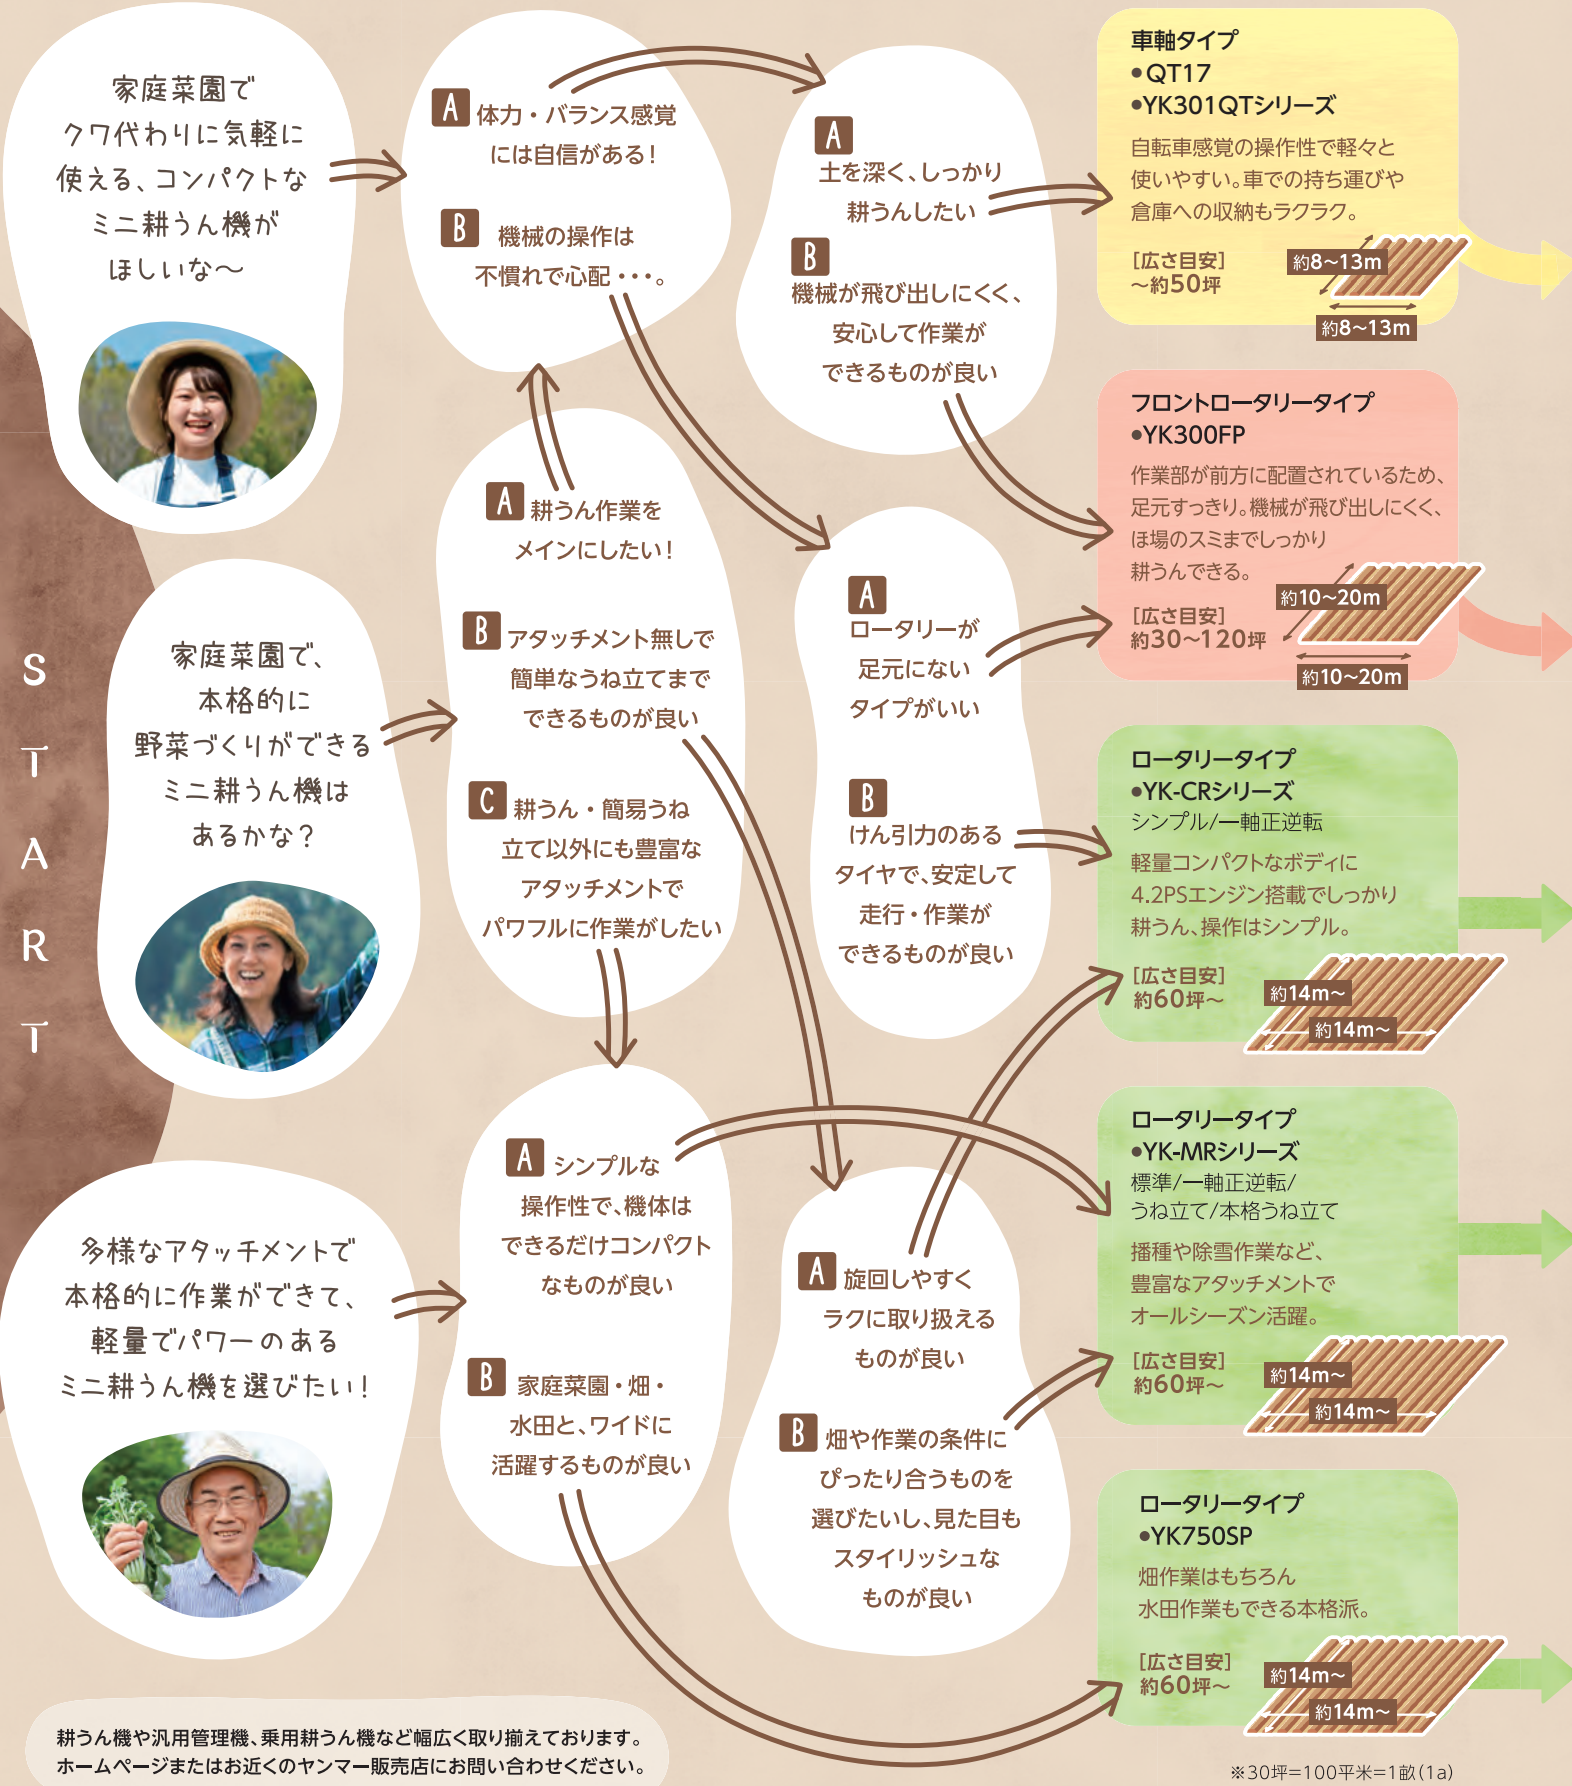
家庭菜園でクワ代わりに気軽に使える、コンパクトなミニ耕うん機がほしいな〜

A 体力・バランス感覚には自信がある！

B 機械の操作は不慣れで心配・・・。

A 土を深く、しっかり耕うんしたい

B 機械が飛び出しにくく、安心して作業ができるものが良い

車軸タイプ
•QT17
•YK301QTシリーズ
自転車感覚の操作性で軽々と使いやすい。車での持ち運びや倉庫への収納もラクラク。
[広さ目安]
〜約50坪
約8〜13m
約8〜13m

フロントロータリータイプ
•YK300FP
作業部が前方に配置されているため、足元すっきり。機械が飛び出しにくく、ほ場のスミまでしっかり耕うんできる。
[広さ目安]
約30〜120坪
約10〜20m
約10〜20m

S T A R T

家庭菜園で、本格的に野菜づくりができるミニ耕うん機はあるかな？

A 耕うん作業をメインにしたい！

B アタッチメント無しで簡単なうね立てまでできるものが良い

C 耕うん・簡易うね立て以外にも豊富なアタッチメントでパワフルに作業がしたい

A ロータリーが足元にないタイプがいい

B けん引力のあるタイヤで、安定して走行・作業ができるものが良い

ロータリータイプ
•YK-CRシリーズ
シンプル/一軸正逆転
軽量コンパクトなボディに4.2PSエンジン搭載でしっかり耕うん、操作はシンプル。
[広さ目安]
約60坪〜
約14m〜
約14m〜

多様なアタッチメントで本格的に作業ができて、軽量でパワーのあるミニ耕うん機を選びたい！

A シンプルな操作性で、機体はできるだけコンパクトなものが良い

B 家庭菜園・畑・水田と、ワイドに活躍するものが良い

A 旋回しやすくラクに取り扱えるものが良い

B 畑や作業の条件にぴったり合うものを選びたいし、見た目もスタイリッシュなものが良い

ロータリータイプ
•YK-MRシリーズ
標準/一軸正逆転/うね立て/本格うね立て
播種や除雪作業など、豊富なアタッチメントでオールシーズン活躍。
[広さ目安]
約60坪〜
約14m〜
約14m〜

ロータリータイプ
•YK750SP
畑作業はもちろん水田作業もできる本格派。
[広さ目安]
約60坪〜
約14m〜
約14m〜

耕うん機や汎用管理機、乗用耕うん機など幅広く取り揃えております。
ホームページまたはお近くのヤンマー販売店にお問い合わせください。

※30坪=100平米=1畝(1a)